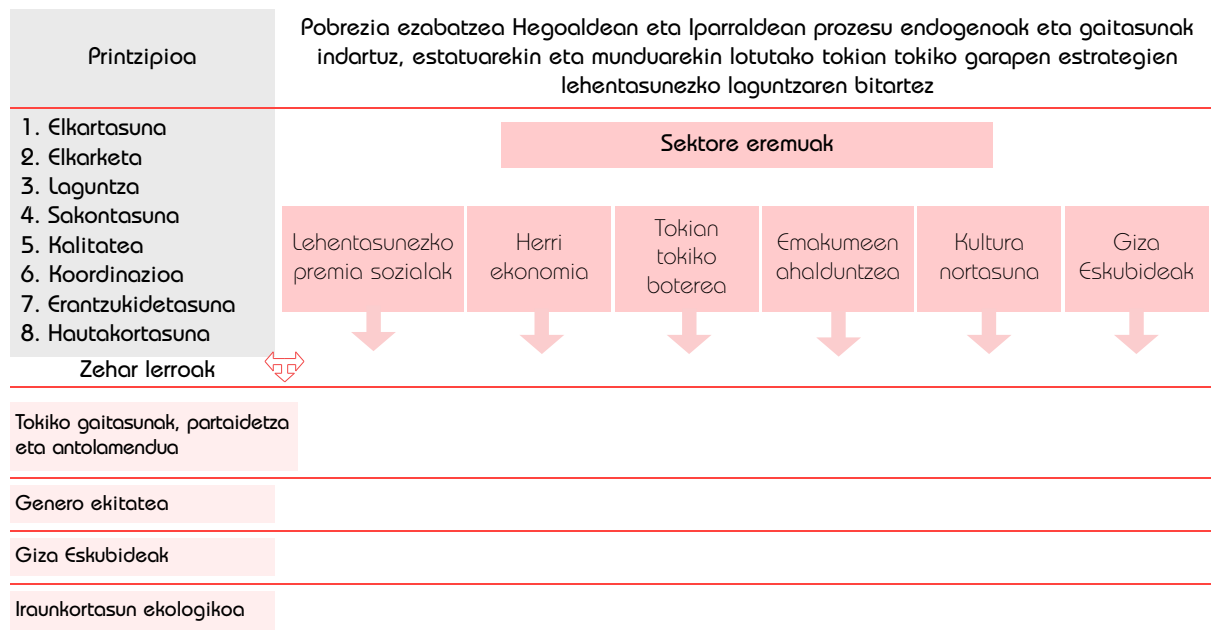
Printzipioa

Pobrezia ezabatzea Hegoaldean eta Iparraldean prozesu endogenoak eta gaitasunak indartuz, estatuarekin eta munduarekin lotutako tokian tokiko garapen estrategien lehentasunezko laguntzaren bitartez

1. Elkartasuna
2. Elkarketa
3. Laguntza
4. Sakontasuna
5. Kalitatea
6. Koordinazioa
7. Erantzukidetasuna
8. Hautakortasuna

Sektore eremuak

Lehentasunezko premia sozialak

Herri ekonomia

Tokian tokiko boterea

Emakumeen ahalduntzea

Kultura nortasuna

Giza Eskubideak

Zehar lerroak

Tokiko gaitasunak, partaidetza eta antolamendua

Genero ekitatea

Giza Eskubideak

Iraunkortasun ekologikoa